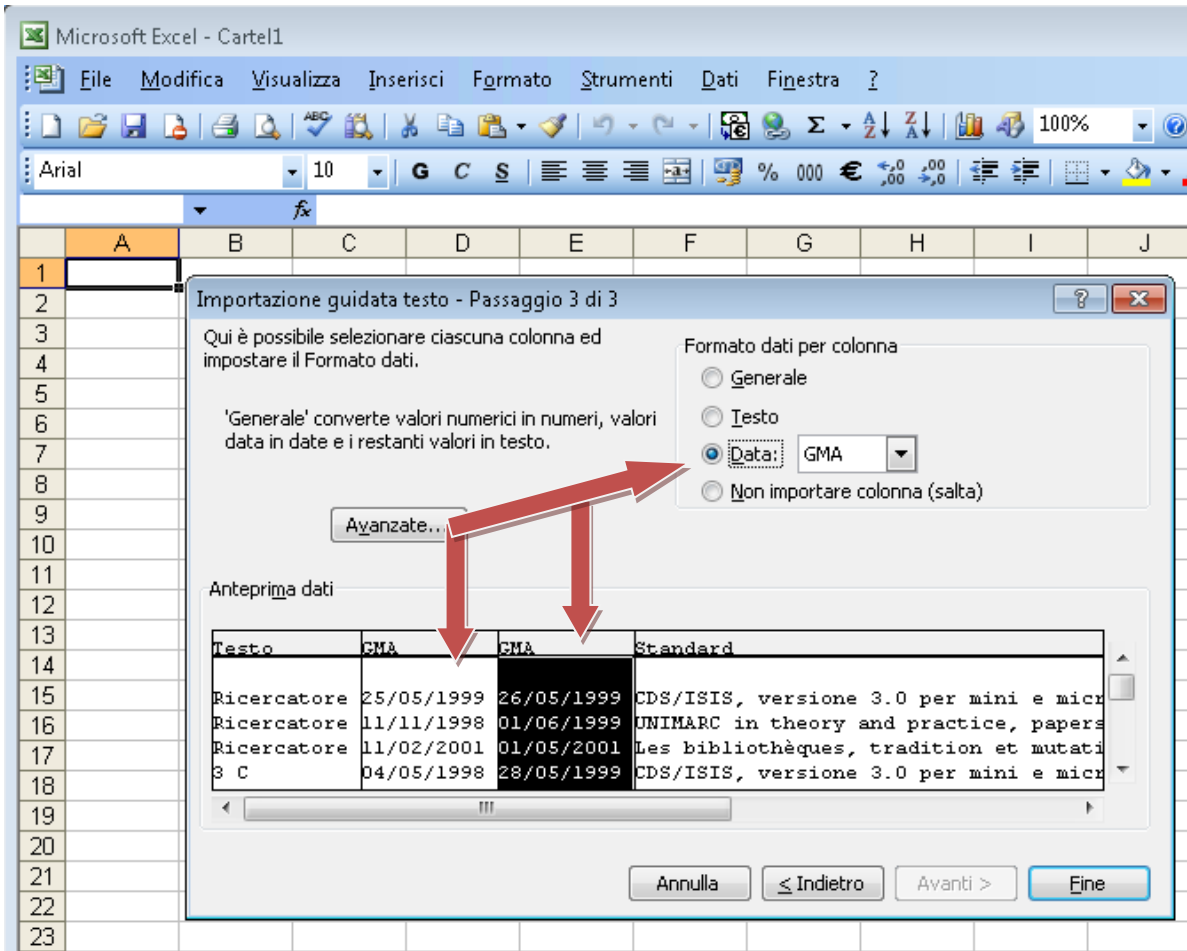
Microsoft Excel - Cartel1

File Modifica Visualizza Inserisci Formato Strumenti Dati Finestra ?

100%

Arial 10 G C S % 000 € ,0 ,00

A B C D E F G H I J

1
2
3
4
5
6
7
8
9
10
11
12
13
14
15
16
17
18
19
20
21
22
23

Importazione guidata testo - Passaggio 3 di 3

Qui è possibile selezionare ciascuna colonna ed impostare il Formato dati.

'Generale' converte valori numerici in numeri, valori data in date e i restanti valori in testo.

Avanzate...

Formato dati per colonna
Generale
Testo
Data: GMA
Non importare colonna (salta)

Anteprima dati

| Testo | GMA | GMA | Standard |
|---|---|---|---|
| Ricercatore | 25/05/1999 | 26/05/1999 | CDS/ISIS, versione 3.0 per mini e micr |
| Ricercatore | 11/11/1998 | 01/06/1999 | UNIMARC in theory and practice, papers |
| Ricercatore | 11/02/2001 | 01/05/2001 | Les bibliothèques, tradition et mutati |
| 3 C | 04/05/1998 | 28/05/1999 | CDS/ISIS, versione 3.0 per mini e micr |

Annulla < Indietro Avanti > Fine